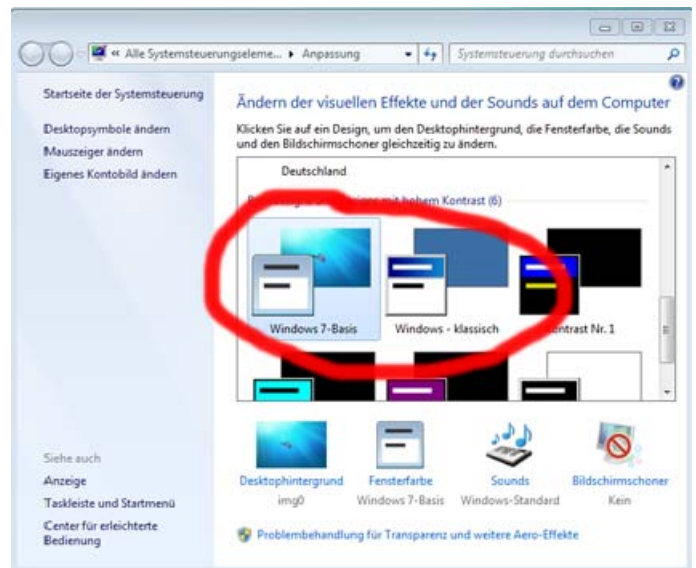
« Alle Systemsteuerungseleme... ▸ Anpassung

Systemsteuerung durchsuchen

Startseite der Systemsteuerung

Desktopsymbole ändern

Mauszeiger ändern

Eigenes Kontobild ändern

Ändern der visuellen Effekte und der Sounds auf dem Computer

Klicken Sie auf ein Design, um den Desktophintergrund, die Fensterfarbe, die Sounds und den Bildschirmschoner gleichzeitig zu ändern.

Deutschland

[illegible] mit hohem Kontrast (6)

Windows 7-Basis

Windows - klassisch

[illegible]ontrast Nr. 1

Siehe auch

Anzeige

Taskleiste und Startmenü

Center für erleichterte Bedienung

Desktophintergrund
img0

Fensterfarbe
Windows 7-Basis

Sounds
Windows-Standard

Bildschirmschoner
Kein

Problembehandlung für Transparenz und weitere Aero-Effekte